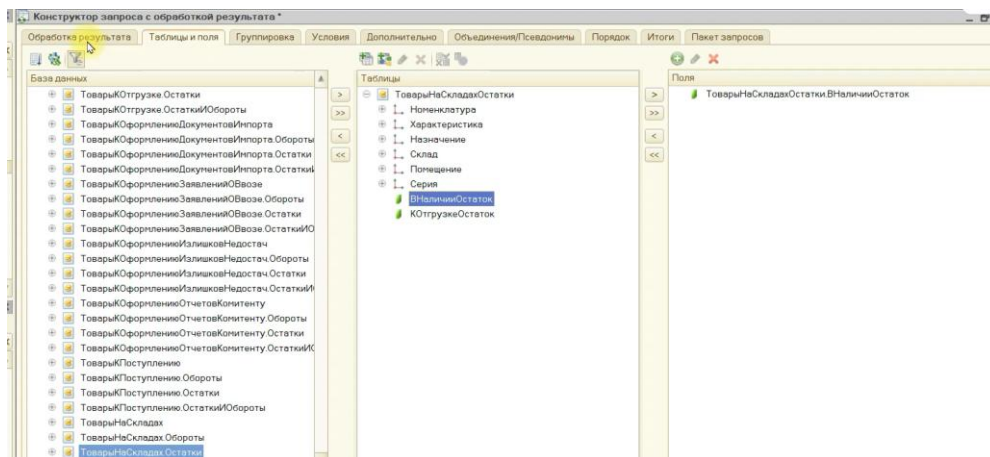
Конструктор запроса с обработкой результата *

Обработка результата | Таблицы и поля | Группировка | Условия | Дополнительно | Объединения/Псевдонимы | Порядок | Итоги | Пакет запросов

База данных

ТоварыКОтгрузке.Остатки
ТоварыКОтгрузке.ОстаткиИОбороты
ТоварыКОформлениюДокументовИмпорта
ТоварыКОформлениюДокументовИмпорта.Обороты
ТоварыКОформлениюДокументовИмпорта.Остатки
ТоварыКОформлениюДокументовИмпорта.Остатки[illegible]
ТоварыКОформлениюЗаявленийОВвозе
ТоварыКОформлениюЗаявленийОВвозе.Обороты
ТоварыКОформлениюЗаявленийОВвозе.Остатки
ТоварыКОформлениюЗаявленийОВвозе.ОстаткиИО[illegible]
ТоварыКОформлениюИзлишковНедостач
ТоварыКОформлениюИзлишковНедостач.Обороты
ТоварыКОформлениюИзлишковНедостач.Остатки
ТоварыКОформлениюИзлишковНедостач.ОстаткиИ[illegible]
ТоварыКОформлениюОтчетовКомитенту
ТоварыКОформлениюОтчетовКомитенту.Обороты
ТоварыКОформлениюОтчетовКомитенту.Остатки
ТоварыКОформлениюОтчетовКомитенту.ОстаткиИ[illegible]
ТоварыКПоступлению
ТоварыКПоступлению.Обороты
ТоварыКПоступлению.Остатки
ТоварыКПоступлению.ОстаткиИОбороты
ТоварыНаСкладах
ТоварыНаСкладах.Обороты
ТоварыНаСкладах.Остатки

>
>>
<
<<

Таблицы

ТоварыНаСкладахОстатки
Номенклатура
Характеристика
Назначение
Склад
Помещение
Серия
ВНаличииОстаток
КОтгрузкеОстаток

>
>>
<
<<

Поля

ТоварыНаСкладахОстатки.ВНаличииОстаток